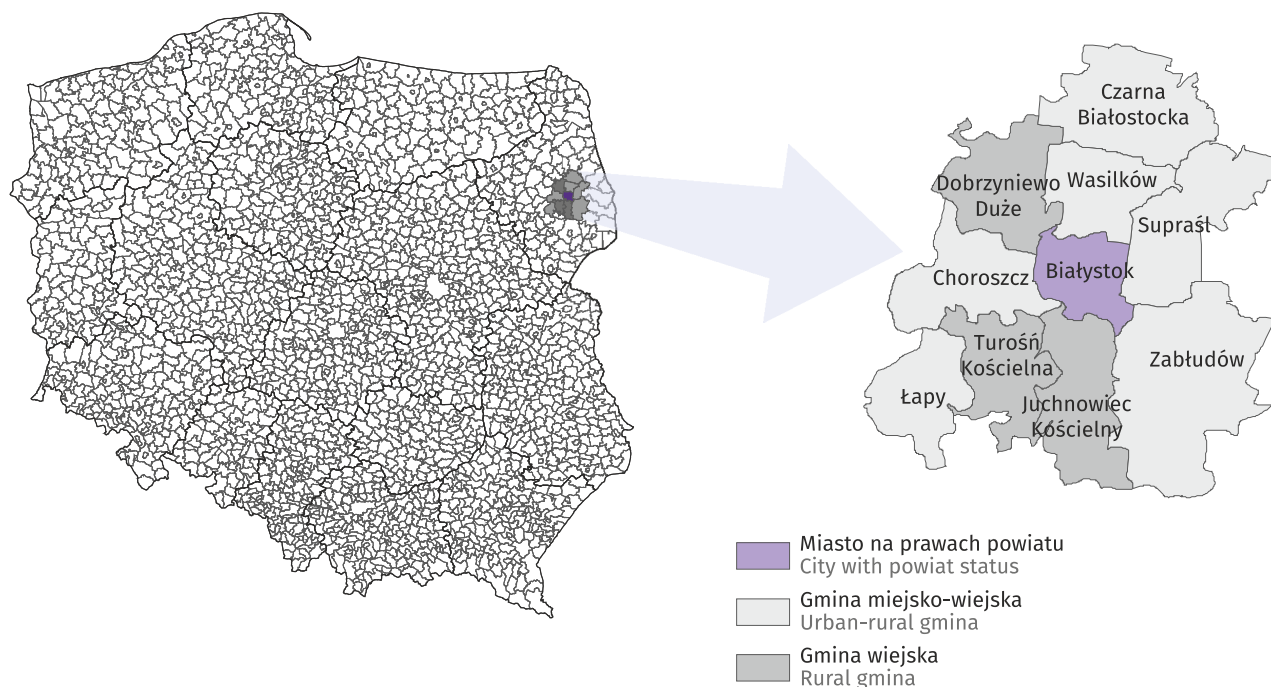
Czarna Białostocka

Dobrzyniewo Duże

Wasilków

Supraśl

Choroszcz

Białystok

Turośń Kościelna

Zabłudów

Łapy

Juchnowiec Kościelny

Miasto na prawach powiatu
City with powiat status

Gmina miejsko-wiejska
Urban-rural gmina

Gmina wiejska
Rural gmina